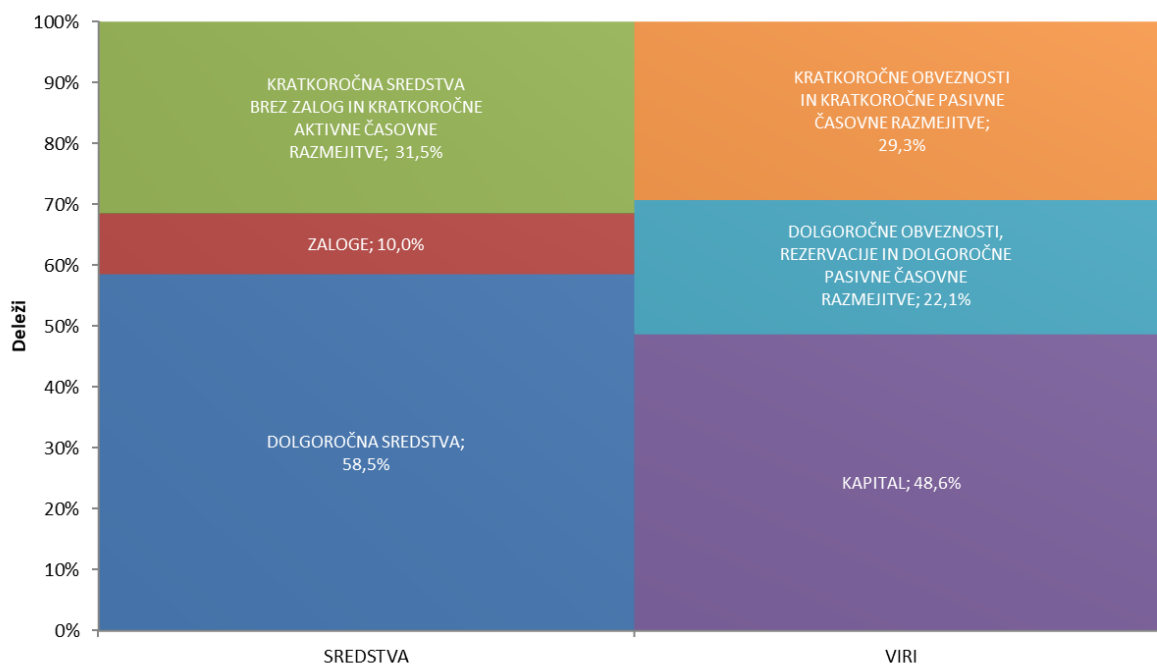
100%
90%
80%
70%
60%
50%
40%
30%
20%
10%
0%

Deleži

KRATKOROČNA SREDSTVA BREZ ZALOG IN KRATKOROČNE AKTIVNE ČASOVNE RAZMEJITVE; 31,5%

ZALOGE; 10,0%

DOLGOROČNA SREDSTVA; 58,5%

KRATKOROČNE OBVEZNOSTI IN KRATKOROČNE PASIVNE ČASOVNE RAZMEJITVE; 29,3%

DOLGOROČNE OBVEZNOSTI, REZERVACIJE IN DOLGOROČNE PASIVNE ČASOVNE RAZMEJITVE; 22,1%

KAPITAL; 48,6%

SREDSTVA

VIRI